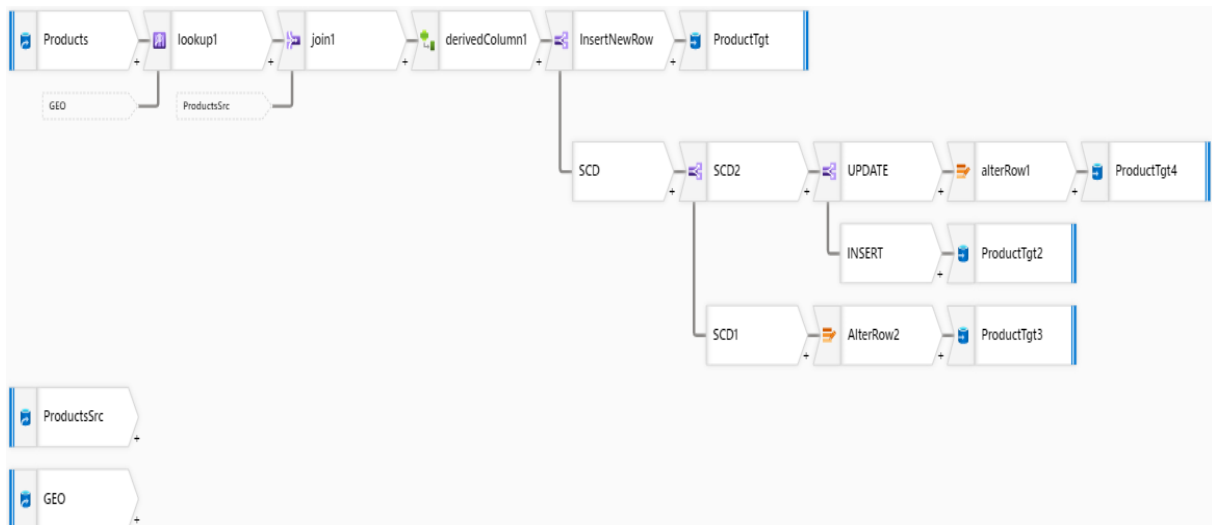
Products + lookup1 + join1 + derivedColumn1 + InsertNewRow + ProductTgt

GEO

ProductsSrc

SCD + SCD2 + UPDATE + alterRow1 + ProductTgt4

INSERT + ProductTgt2

SCD1 + AlterRow2 + ProductTgt3

ProductsSrc +

GEO +